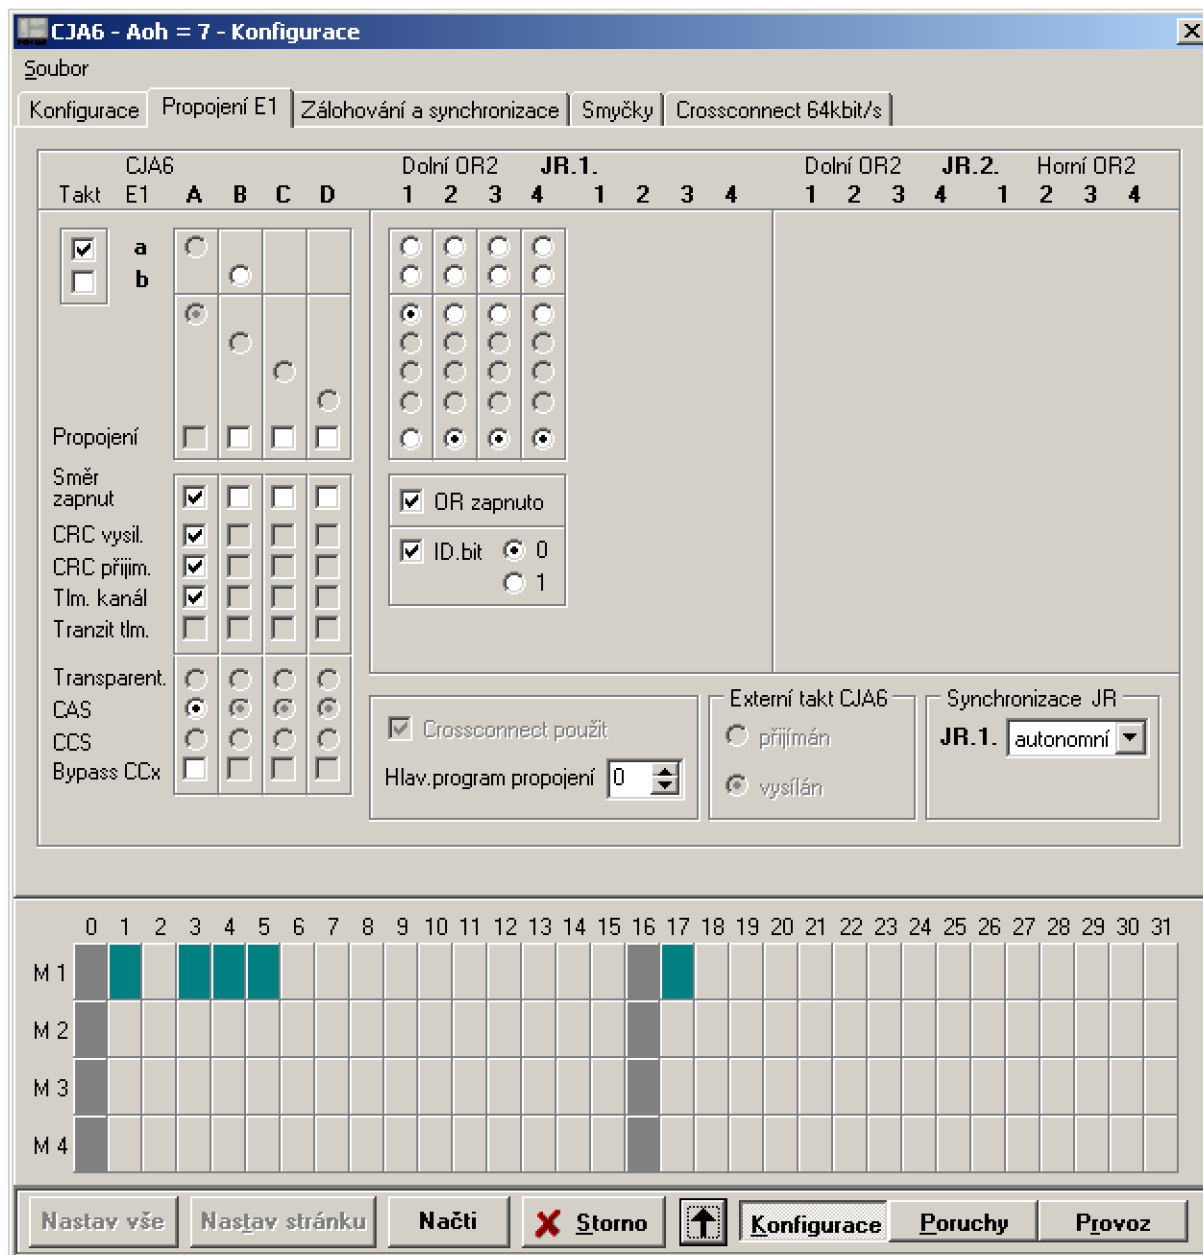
CJA6 - Aoh = 7 - Konfigurace

Soubor

Konfigurace | Propojení E1 | Zálohování a synchronizace | Smyčky | Crossconnect 64kbit/s

CJA6
Takt E1 A B C D

Dolní OR2 JR.1.
1 2 3 4 1 2 3 4

Dolní OR2 JR.2. Horní OR2
1 2 3 4 1 2 3 4

a
b

Propojení

Směr zapnut
CRC vysil.
CRC přijím.
Tlm. kanál
Tranzit tlm.

Transparent.
CAS
CCS
Bypass CCx

OR zapnuto
ID.bit 0
1

Crossconnect použit
Hlav.program propojení 0

Externí takt CJA6
přijímán
vysílán

Synchronizace JR
JR.1. autonomní

0 1 2 3 4 5 6 7 8 9 10 11 12 13 14 15 16 17 18 19 20 21 22 23 24 25 26 27 28 29 30 31
M 1
M 2
M 3
M 4

Nastav vše | Nastav stránku | Načti | Storno | Konfigurace | Poruchy | Provoz